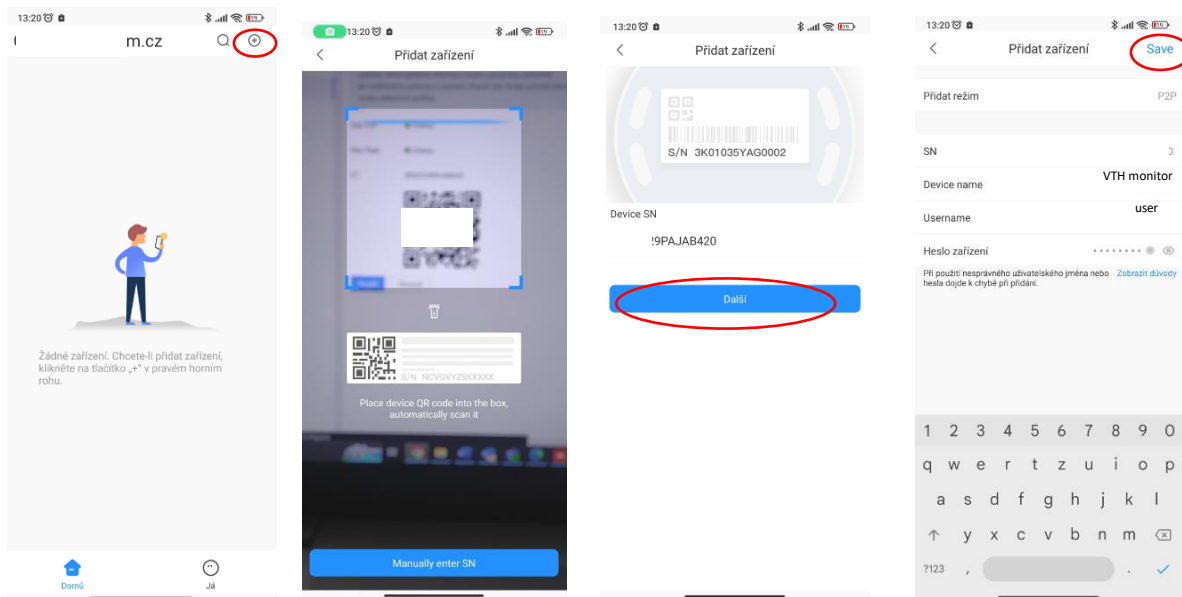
13:20

m.cz

Žádné zařízení. Chcete-li přidat zařízení, klikněte na tlačítko „+" v pravém horním rohu.

Domů

Já

13:20

Přidat zařízení

S/N NCV0VYZ9XXXXX

Place device QR code into the box, automatically scan it

Manually enter SN

13:20

Přidat zařízení

S/N 3K01035YAG0002

Device SN

!9PAJAB420

Další

13:20

Přidat zařízení

Save

Přidat režim

P2P

SN

Device name

VTH monitor

Username

user

Heslo zařízení

Při použití nesprávného uživatelského jména nebo hesla dojde k chybě při přidání.

Zobrazit důvody

1 2 3 4 5 6 7 8 9 0

q w e r t z u i o p

a s d f g h j k l

y x c v b n m

?123 , .